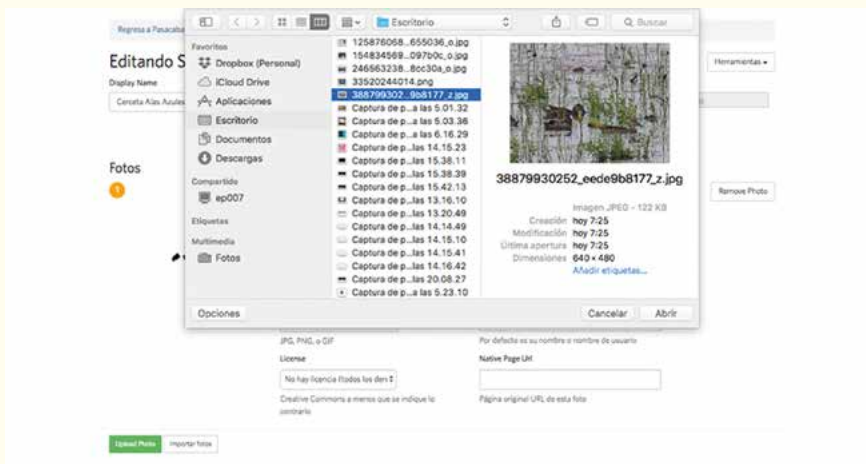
Regresa a Pasacaba

Editando S

Display Name

Cerceta Alas Azules

Herramientas ▾

Fotos

1

Remove Photo

Escritorio

Buscar

Favoritos

Dropbox (Personal)

iCloud Drive

Aplicaciones

Escritorio

Documentos

Descargas

Compartido

ep007

Etiquetas

Multimedia

Fotos

125876068...655036_o.jpg
154834559...097b0c_o.jpg
246563238...6cc30a_o.jpg
33520244014.png
38879930252...9b8177_z.jpg
Captura de p...a las 5.01.32
Captura de p...a las 5.03.36
Captura de p...a las 6.16.29
Captura de p...las 14.15.23
Captura de p...las 15.38.11
Captura de p...las 15.38.39
Captura de p...las 15.42.13
Captura de p...las 13.16.10
Captura de p...las 13.20.49
Captura de p...las 14.14.49
Captura de p...las 14.15.10
Captura de p...las 14.15.41
Captura de p...las 14.16.42
Captura de p...las 20.08.27
Captura de p...a las 5.23.10

38879930252_eede9b8177_z.jpg

Imagen JPEG – 122 KB
Creación hoy 7:25
Modificación hoy 7:25
Última apertura hoy 7:25
Dimensiones 640 × 480
Añadir etiquetas...

Opciones

Cancelar

Abrir

JPG, PNG, o GIF

Por defecto es su nombre o nombre de usuario

License

No hay licencia (todos los der ◆

Creative Commons a menos que se indique lo contrario

Native Page Url

Página original URL de esta foto

Upload Photo

Importar fotos